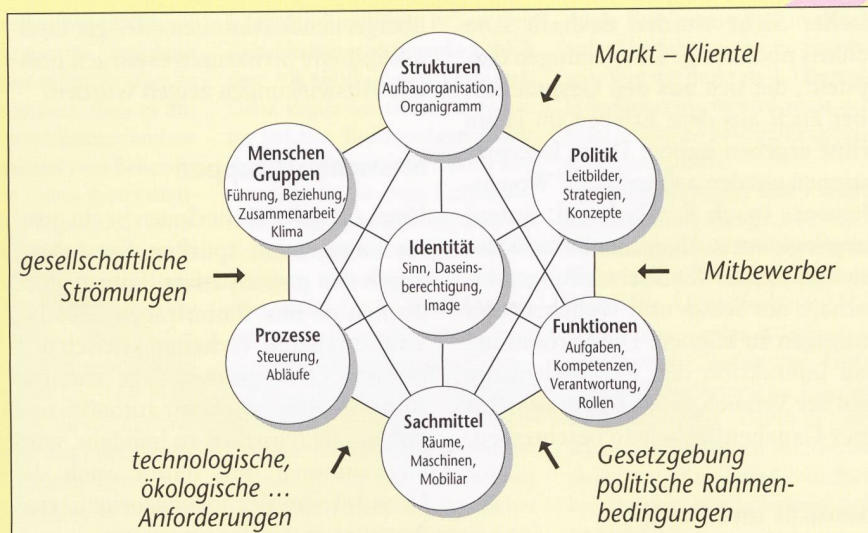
Strukturen
Aufbauorganisation, Organigramm

Markt – Klientel

Menschen Gruppen
Führung, Beziehung, Zusammenarbeit Klima

Politik
Leitbilder, Strategien, Konzepte

Identität
Sinn, Daseinsberechtigung, Image

gesellschaftliche Strömungen

Mitbewerber

Prozesse
Steuerung, Abläufe

Funktionen
Aufgaben, Kompetenzen, Verantwortung, Rollen

Sachmittel
Räume, Maschinen, Mobiliar

technologische, ökologische … Anforderungen

Gesetzgebung politische Rahmenbedingungen